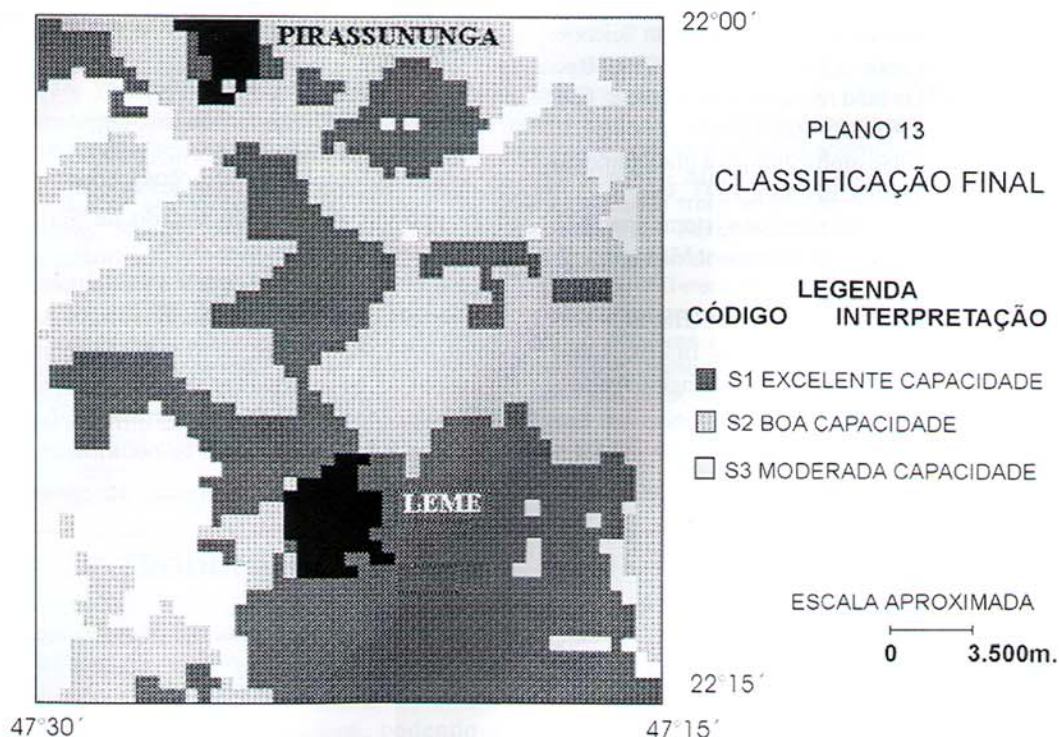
PIRASSUNUNGA

22°00´

PLANO 13

CLASSIFICAÇÃO FINAL

LEGENDA

CÓDIGO INTERPRETAÇÃO

S1 EXCELENTE CAPACIDADE

S2 BOA CAPACIDADE

S3 MODERADA CAPACIDADE

LEME

ESCALA APROXIMADA

0 3.500m.

22°15´

47°30´

47°15´